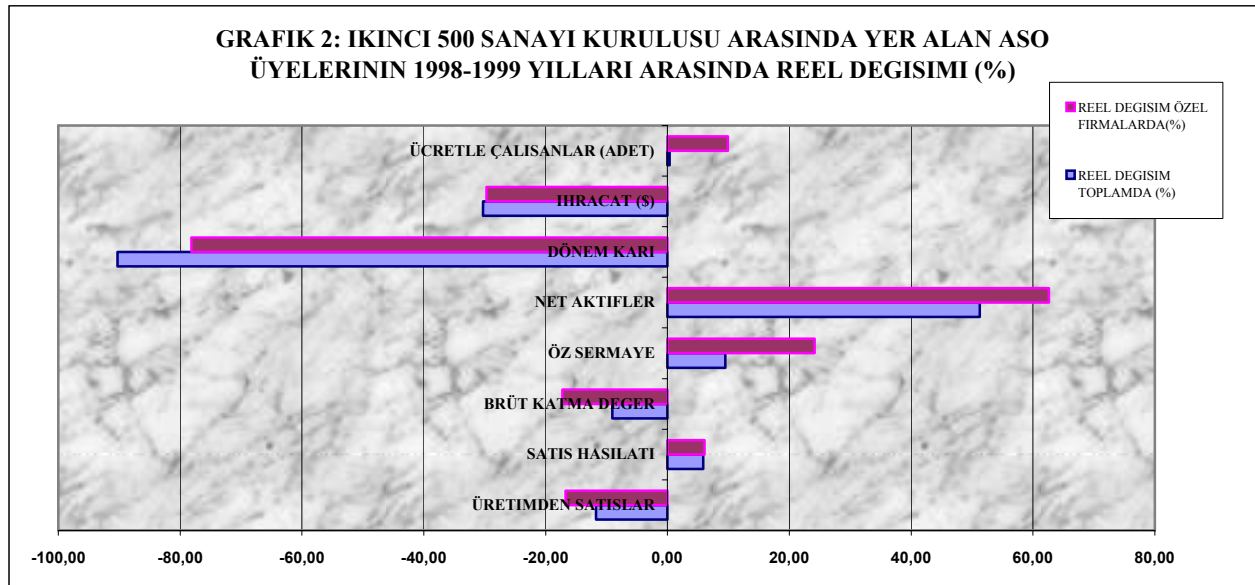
GRAFIK 2: IKINCI 500 SANAYI KURULUSU ARASINDA YER ALAN ASO ÜYELERININ 1998-1999 YILLARI ARASINDA REEL DEGISIMI (%)

REEL DEGISIM ÖZEL FIRMALARDA(%)

REEL DEGISIM TOPLAMDA (%)

ÜCRETLE ÇALISANLAR (ADET)

IHRACAT ($)

DÖNEM KARI

NET AKTIFLER

ÖZ SERMAYE

BRÜT KATMA DEGER

SATIS HASILATI

ÜRETIMDEN SATISLAR

-100,00
-80,00
-60,00
-40,00
-20,00
0,00
20,00
40,00
60,00
80,00